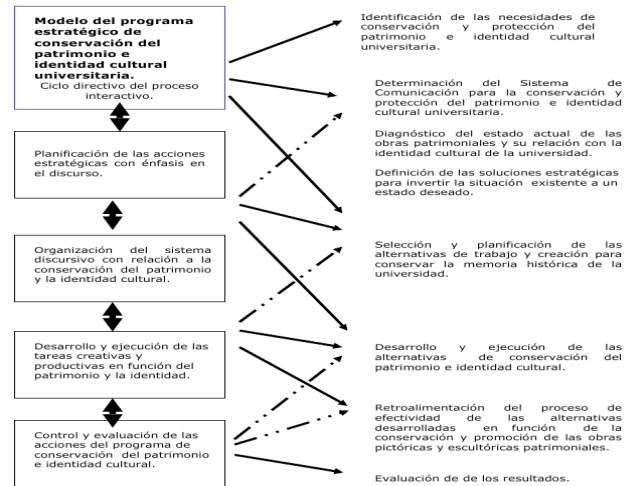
Modelo del programa estratégico de conservación del patrimonio e identidad cultural universitaria.
Ciclo directivo del proceso interactivo.

Planificación de las acciones estratégicas con énfasis en el discurso.

Organización del sistema discursivo con relación a la conservación del patrimonio y la identidad cultural.

Desarrollo y ejecución de las tareas creativas y productivas en función del patrimonio y la identidad.

Control y evaluación de las acciones del programa de conservación del patrimonio e identidad cultural.

Identificación de las necesidades de conservación y protección del patrimonio e identidad cultural universitaria.

Determinación del Sistema de Comunicación para la conservación y protección del patrimonio e identidad cultural universitaria.

Diagnóstico del estado actual de las obras patrimoniales y su relación con la identidad cultural de la universidad.

Definición de las soluciones estratégicas para invertir la situación existente a un estado deseado.

Selección y planificación de las alternativas de trabajo y creación para conservar la memoria histórica de la universidad.

Desarrollo y ejecución de las alternativas de conservación del patrimonio e identidad cultural.

Retroalimentación del proceso de efectividad de las alternativas desarrolladas en función de la conservación y promoción de las obras pictóricas y escultóricas patrimoniales.

Evaluación de de los resultados.